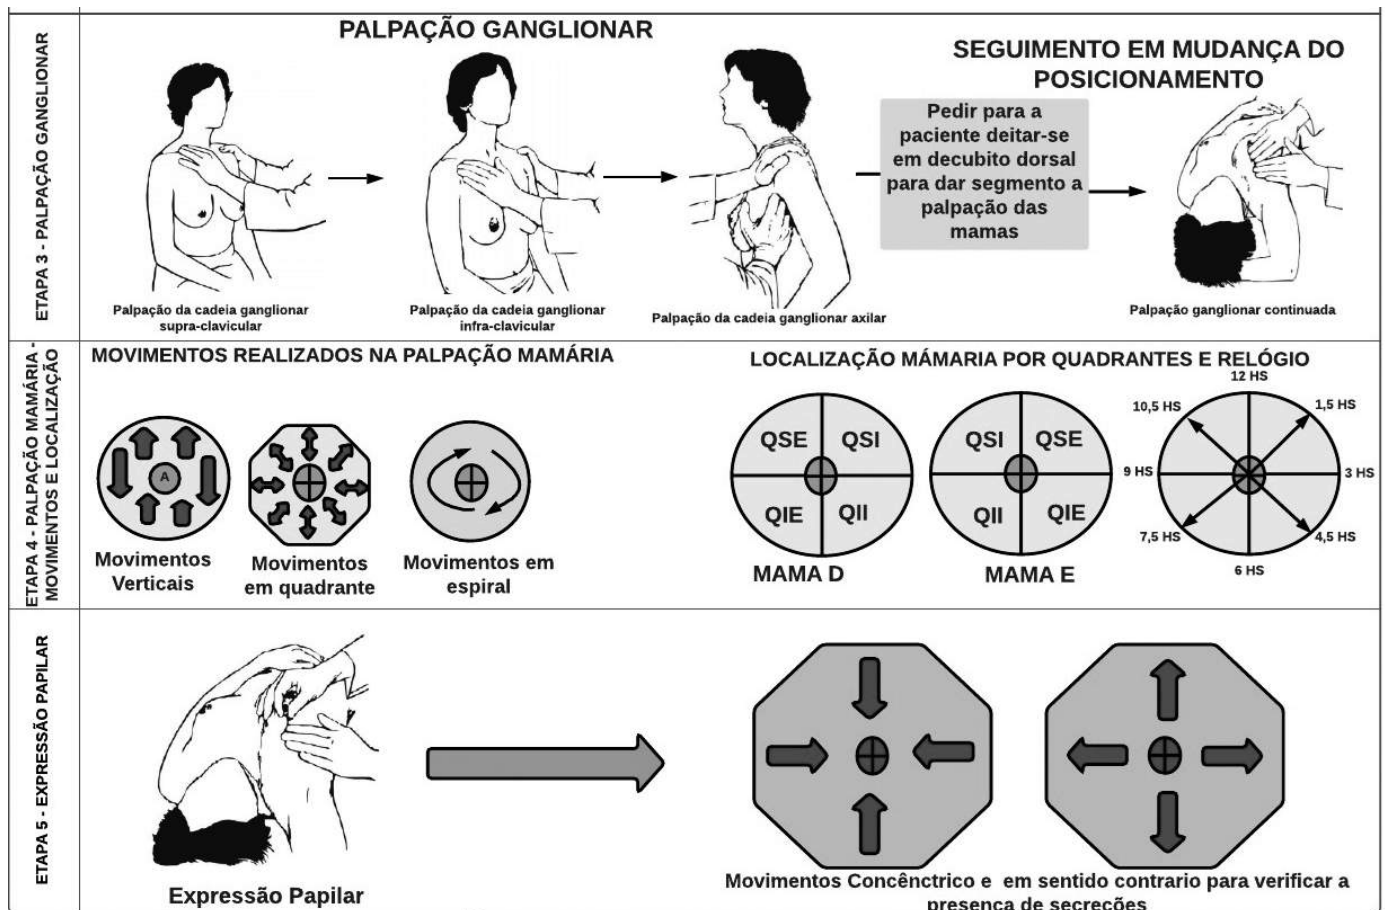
ETAPA 3 - PALPAÇÃO GANGLIONAR

PALPAÇÃO GANGLIONAR

SEGUIMENTO EM MUDANÇA DO POSICIONAMENTO

Pedir para a paciente deitar-se em decubito dorsal para dar segmento a palpação das mamas

Palpação da cadeia ganglionar supra-clavicular

Palpação da cadeia ganglionar infra-clavicular

Palpação da cadeia ganglionar axilar

Palpação ganglionar continuada

ETAPA 4 - PALPAÇÃO MAMÁRIA - MOVIMENTOS E LOCALIZAÇÃO

MOVIMENTOS REALIZADOS NA PALPAÇÃO MAMÁRIA

A

Movimentos Verticais

Movimentos em quadrante

Movimentos em espiral

LOCALIZAÇÃO MÁMARIA POR QUADRANTES E RELÓGIO

QSE QSI QIE QII

MAMA D

QSI QSE QII QIE

MAMA E

12 HS
1,5 HS
3 HS
4,5 HS
6 HS
7,5 HS
9 HS
10,5 HS

ETAPA 5 - EXPRESSÃO PAPILAR

Expressão Papilar

Movimentos Concênctrico e em sentido contrario para verificar a presença de secreções